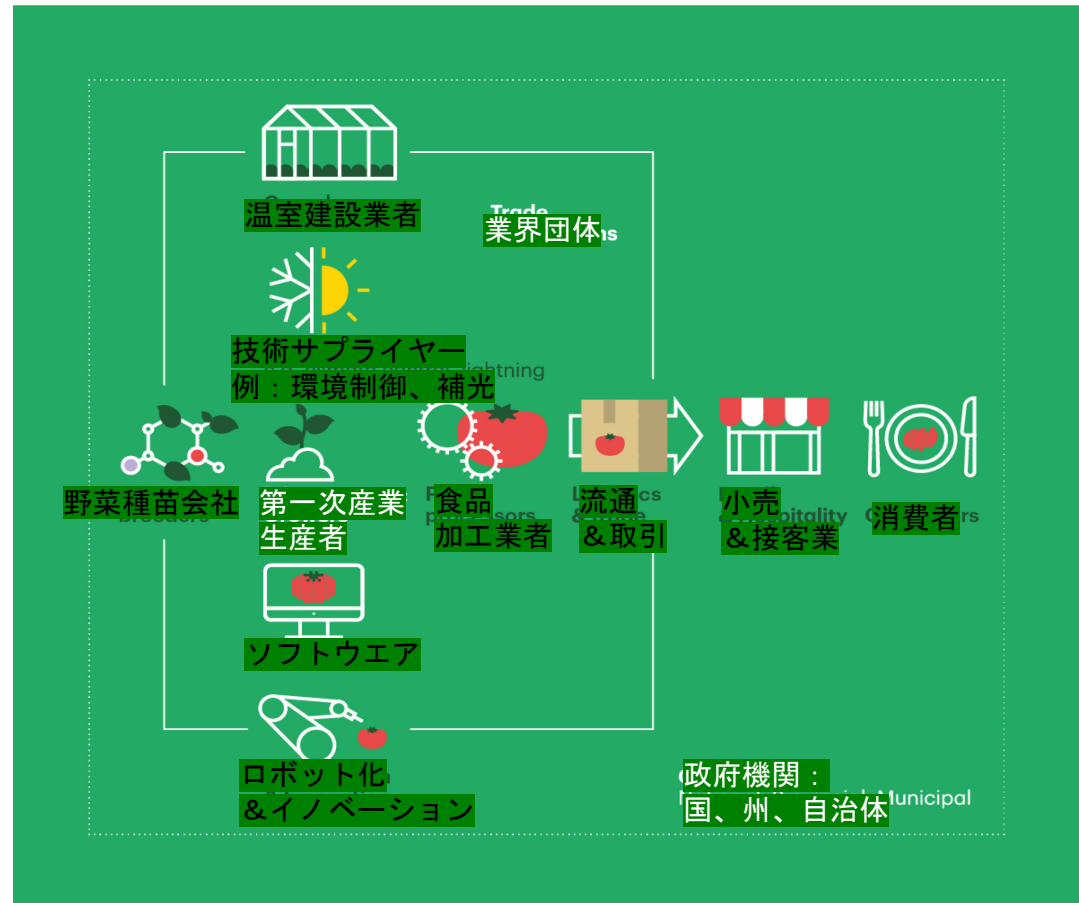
温室建設業者

業界団体

技術サプライヤー
例：環境制御、補光

野菜種苗会社

第一次産業
生産者

食品
加工業者

流通
＆取引

小売
＆接客業

消費者

ソフトウエア

ロボット化
＆イノベーション

政府機関：
国、州、自治体